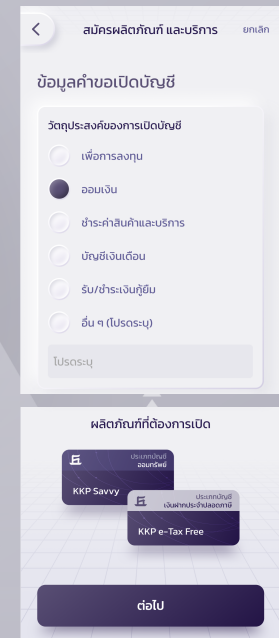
สมัครผลิตภัณฑ์ และบริการ

ยกเลิก

ข้อมูลคำขอเปิดบัญชี

วัตถุประสงค์ของการเปิดบัญชี

เพื่อการลงทุน

ออมเงิน

ชำระค่าสินค้าและบริการ

บัญชีเงินเดือน

รับ/ชำระเงินกู้ยืม

อื่น ๆ (โปรดระบุ)

โปรดระบุ

ผลิตภัณฑ์ที่ต้องการเปิด

ประเภทบัญชี
ออมทรัพย์

KKP Savvy

ประเภทบัญชี
เงินฝากประจำปลอดภาษี

KKP e-Tax Free

ต่อไป